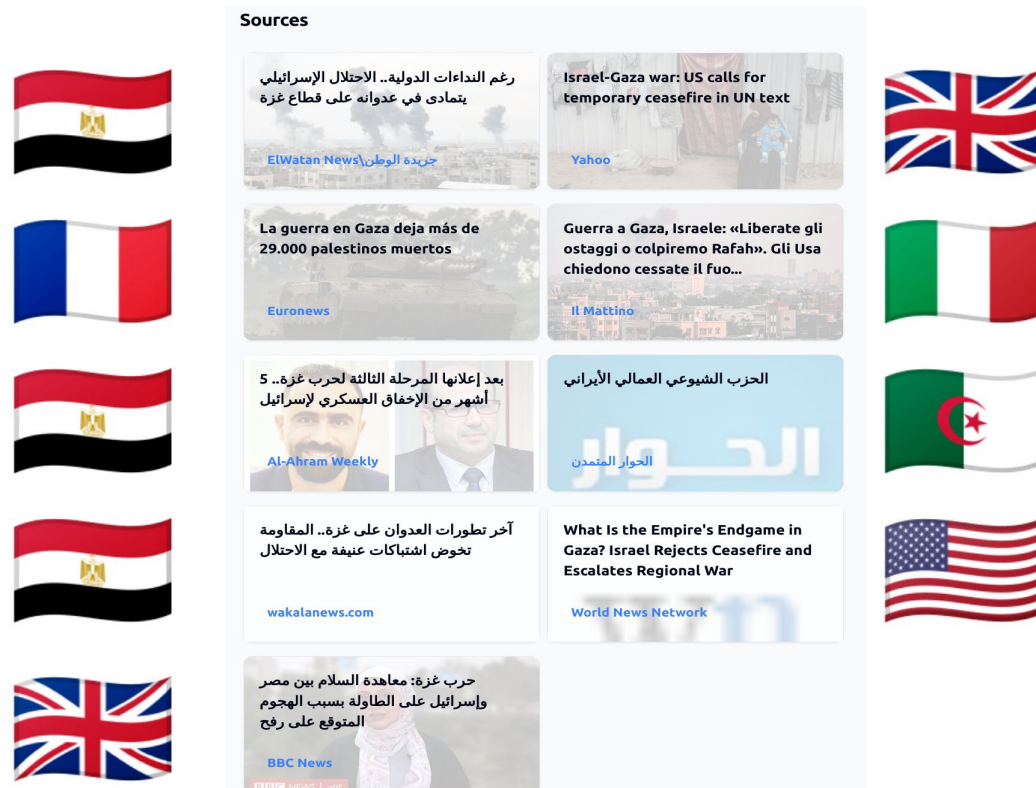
Sources

رغم النداءات الدولية.. الاحتلال الإسرائيلي يتمادى في عدوانه على قطاع غزة

ElWatan News\جريدة الوطن

Israel-Gaza war: US calls for temporary ceasefire in UN text

Yahoo

La guerra en Gaza deja más de 29.000 palestinos muertos

Euronews

Guerra a Gaza, Israele: «Liberate gli ostaggi o colpiremo Rafah». Gli Usa chiedono cessate il fuo...

Il Mattino

بعد إعلانها المرحلة الثالثة لحرب غزة.. 5 أشهر من الإخفاق العسكري لإسرائيل

Al-Ahram Weekly

الحزب الشيوعي العمالي الأيراني

الحوار المتمدن

آخر تطورات العدوان على غزة.. المقاومة تخوض اشتباكات عنيفة مع الاحتلال

wakalanews.com

What Is the Empire's Endgame in Gaza? Israel Rejects Ceasefire and Escalates Regional War

World News Network

حرب غزة: معاهدة السلام بين مصر وإسرائيل على الطاولة بسبب الهجوم المتوقع على رفح

BBC News